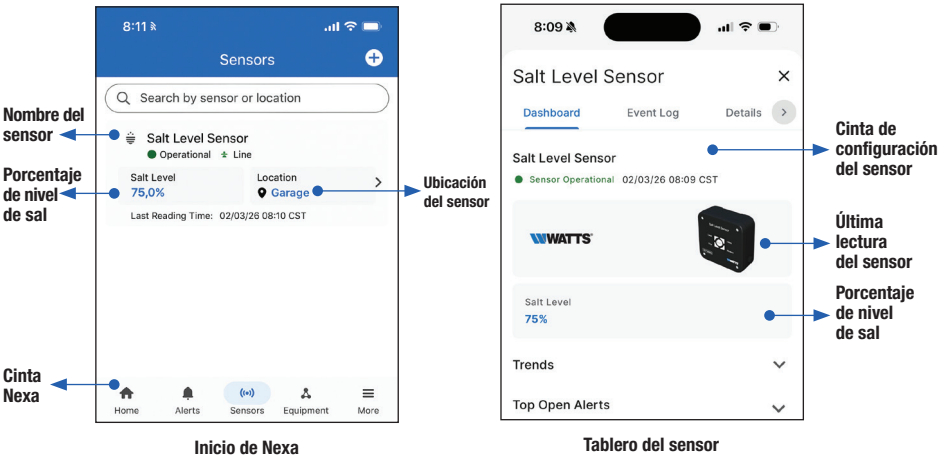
Nombre del sensor

Porcentaje de nivel de sal

Cinta Nexa

8:11

Sensors

Search by sensor or location

Salt Level Sensor
Operational Line

Salt Level
75,0%

Location
Garage

Last Reading Time: 02/03/26 08:10 CST

Home Alerts Sensors Equipment More

Ubicación del sensor

Inicio de Nexa

8:09

Salt Level Sensor

Dashboard Event Log Details

Salt Level Sensor
Sensor Operational 02/03/26 08:09 CST

WATTS

Salt Level
75%

Trends

Top Open Alerts

Cinta de configuración del sensor

Última lectura del sensor

Porcentaje de nivel de sal

Tablero del sensor